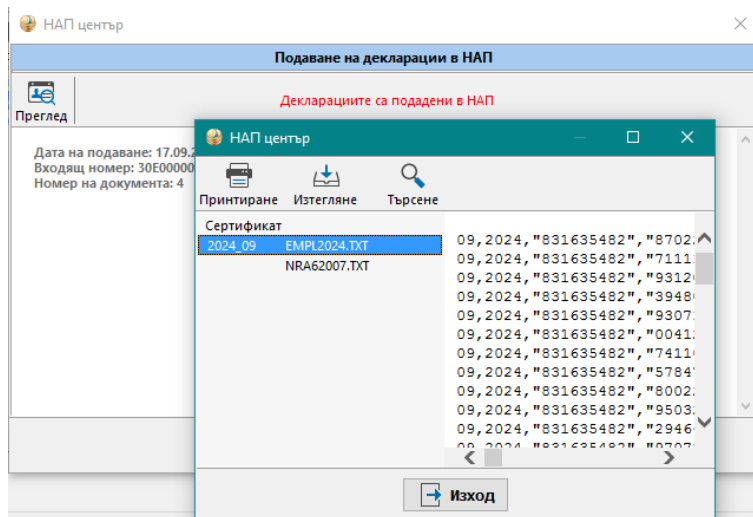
НАП център

Подаване на декларации в НАП

Преглед

Декларациите са подадени в НАП

Дата на подаване: 17.09.2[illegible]
Входящ номер: 30Е00000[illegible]
Номер на документа: 4

НАП център

Принтиране
Изтегляне
Търсене

Сертификат
2024_09 EMPL2024.TXT
NRA62007.TXT

09,2024,"831635482","8702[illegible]
09,2024,"831635482","7111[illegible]
09,2024,"831635482","9312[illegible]
09,2024,"831635482","3948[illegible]
09,2024,"831635482","9307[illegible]
09,2024,"831635482","0041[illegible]
09,2024,"831635482","7411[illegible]
09,2024,"831635482","5784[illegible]
09,2024,"831635482","8002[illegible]
09,2024,"831635482","9503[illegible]
09,2024,"831635482","2946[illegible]
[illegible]

Изход